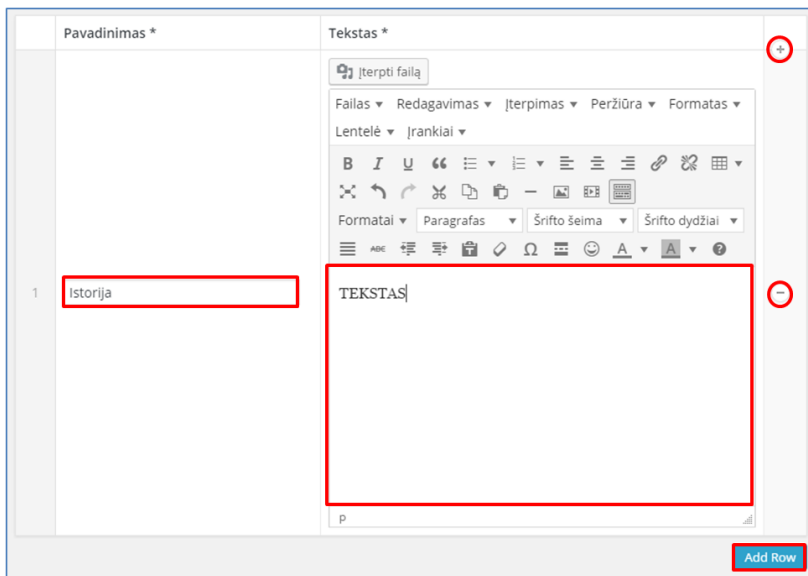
| | Pavadinimas * | Tekstas * |
|---|---|---|
| 1 | Istorija | Įterpti failą<br>Failas ▾ Redagavimas ▾ Įterpimas ▾ Peržiūra ▾ Formatas ▾ Lentelė ▾ Įrankiai ▾<br>Formatai ▾ Paragrafas Šrifto šeima Šrifto dydžiai<br>TEKSTAS<br>p |

+
−

Add Row